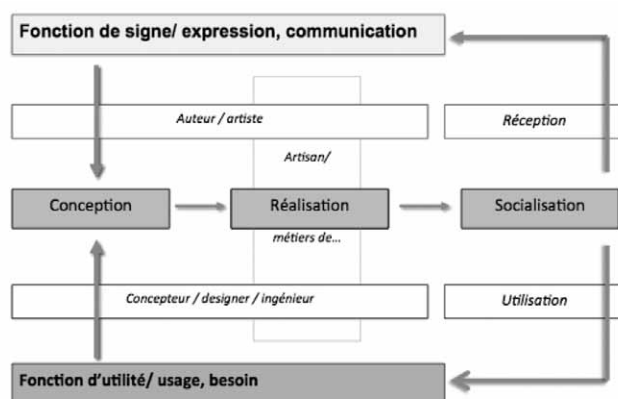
Fonction de signe/ expression, communication

Auteur / artiste

Réception

Artisan/

Conception

Réalisation

Socialisation

métiers de...

Concepteur / designer / ingénieur

Utilisation

Fonction d'utilité/ usage, besoin